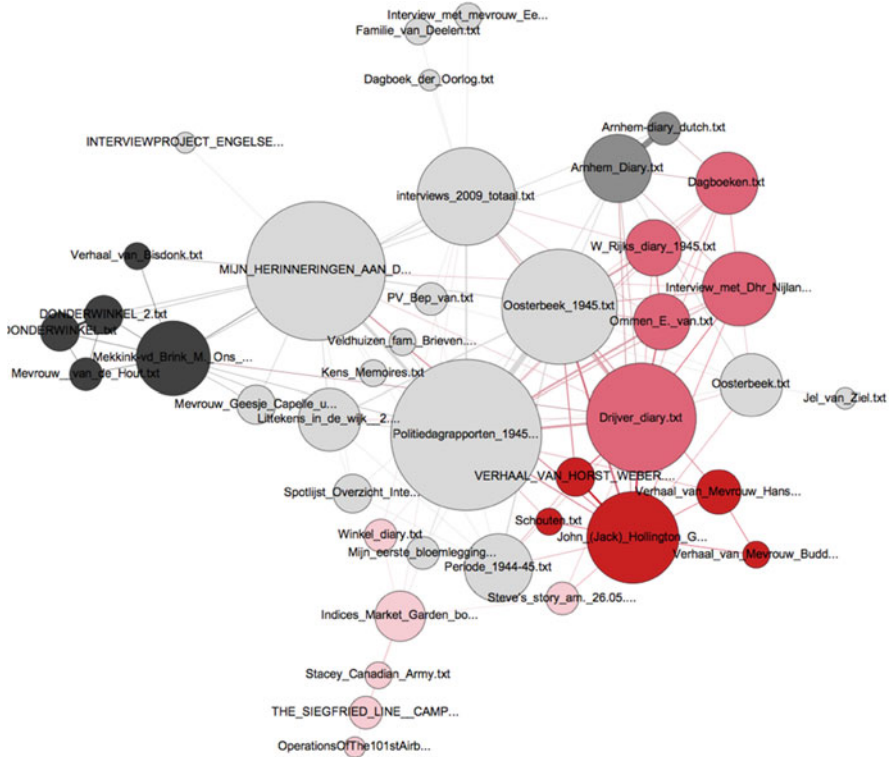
Interview_met_mevrouw_Ee...
Familie_van_Deelen.txt
Dagboek_der_Oorlog.txt
INTERVIEWPROJECT_ENGELSE...
Arnhem-diary_dutch.txt
Arnhem_Diary.txt
Dagboeken.txt
interviews_2009_totaal.txt
W_Rijks_diary_1945.txt
Verhaal_van_Bisdonk.txt
MIJN_HERINNERINGEN_AAN_D...
Interview_met_Dhr_Nijlan...
PV_Bep_van.txt
Oosterbeek_1945.txt
DONDERWINKEL_2.txt
DONDERWINKEL.txt
Ommen_E._van.txt
Veldhuizen_fam._Brieven...
Mekkink-vd_Brink_M._Ons_...
Mevrouw__van_de_Hout.txt
Kens_Memoires.txt
Oosterbeek.txt
Mevrouw_Geesje_Capelle_u...
Jel_van_Ziel.txt
Littekens_in_de_wijk__2...
Drijver_diary.txt
Politiedagrapporten_1945...
VERHAAL_VAN_HORST_WEBER...
Spotlijst_Overzicht_Inte...
Verhaal_van_Mevrouw_Hans...
Schouten.txt
Winkel_diary.txt
John_(Jack)_Hollington_G...
Mijn_eerste_bloemlegging...
Verhaal_van_Mevrouw_Budd...
Periode_1944-45.txt
Steve's_story_am._26.05....
Indices_Market_Garden_bo...
Stacey_Canadian_Army.txt
THE_SIEGFRIED_LINE__CAMP...
OperationsOfThe101stAirb...